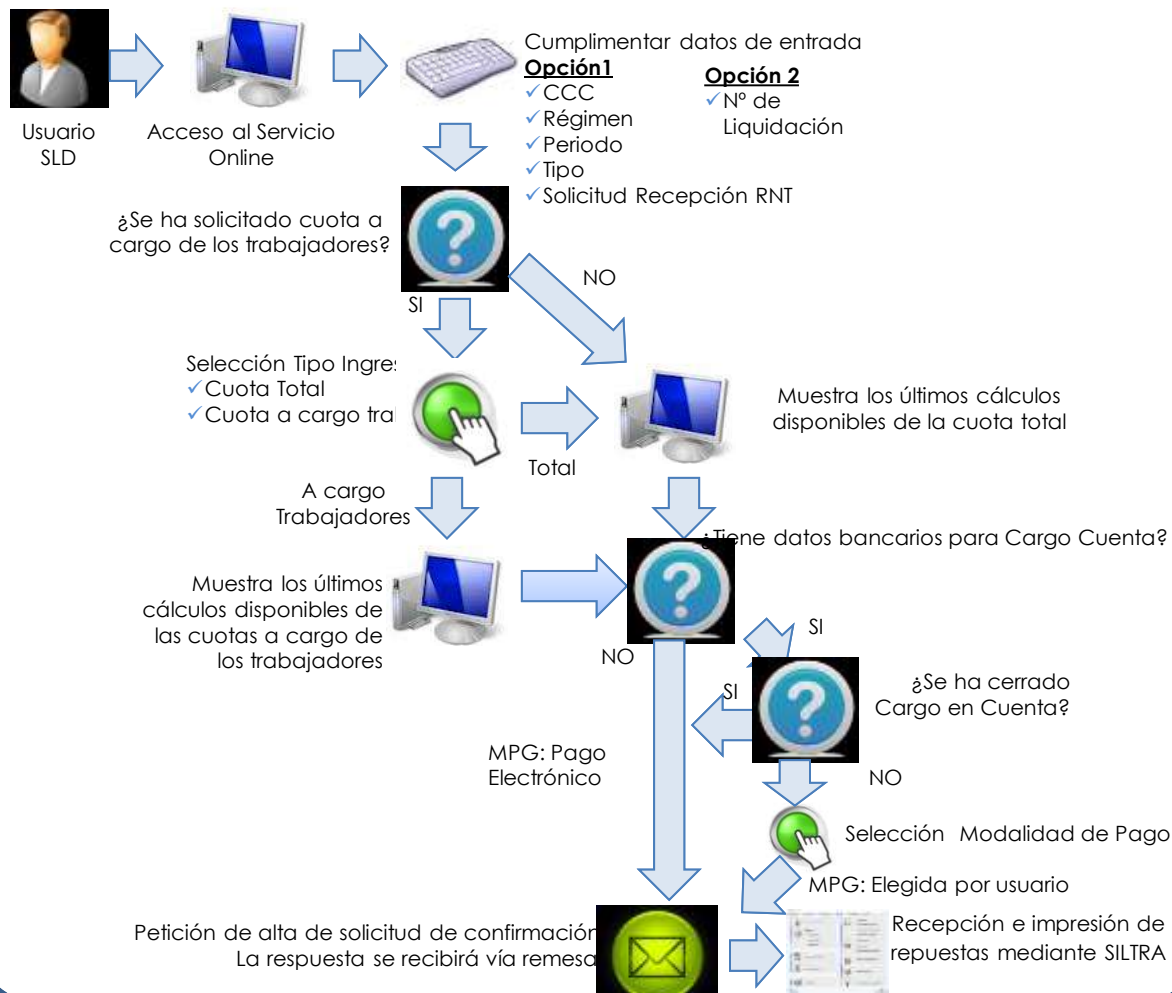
Usuario SLD

Acceso al Servicio Online

Cumplimentar datos de entrada

**Opción1**
✓CCC
✓Régimen
✓Periodo
✓Tipo
✓Solicitud Recepción RNT

**Opción 2**
✓Nº de Liquidación

¿Se ha solicitado cuota a cargo de los trabajadores?

SI

NO

Selección Tipo Ingres
✓Cuota Total
✓Cuota a cargo tra

Total

Muestra los últimos cálculos disponibles de la cuota total

A cargo Trabajadores

Muestra los últimos cálculos disponibles de las cuotas a cargo de los trabajadores

¿Tiene datos bancarios para Cargo Cuenta?

NO

SI

SI

¿Se ha cerrado Cargo en Cuenta?

NO

MPG: Pago Electrónico

Selección Modalidad de Pago

MPG: Elegida por usuario

Petición de alta de solicitud de confirmación
La respuesta se recibirá vía remesa

Recepción e impresión de repuestas mediante SILTRA